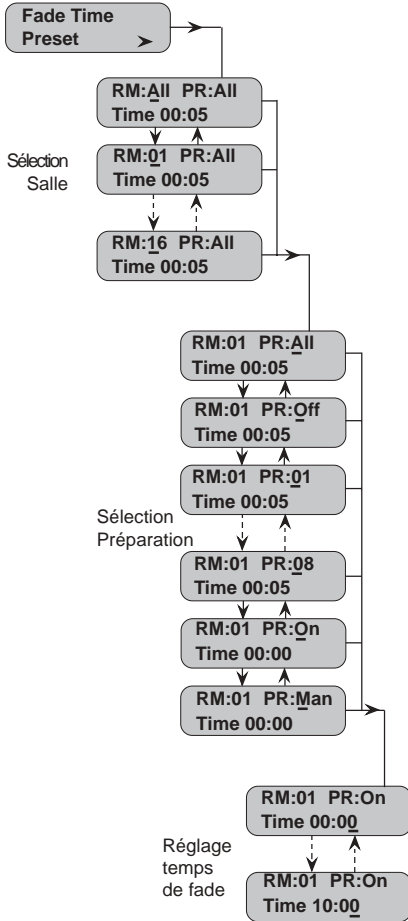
Fade Time
Preset

RM:All PR:All
Time 00:05

Sélection
Salle

RM:01 PR:All
Time 00:05

RM:16 PR:All
Time 00:05

RM:01 PR:All
Time 00:05

RM:01 PR:Off
Time 00:05

RM:01 PR:01
Time 00:05

Sélection
Préparation

RM:01 PR:08
Time 00:05

RM:01 PR:On
Time 00:00

RM:01 PR:Man
Time 00:00

RM:01 PR:On
Time 00:00

Réglage
temps
de fade

RM:01 PR:On
Time 10:00